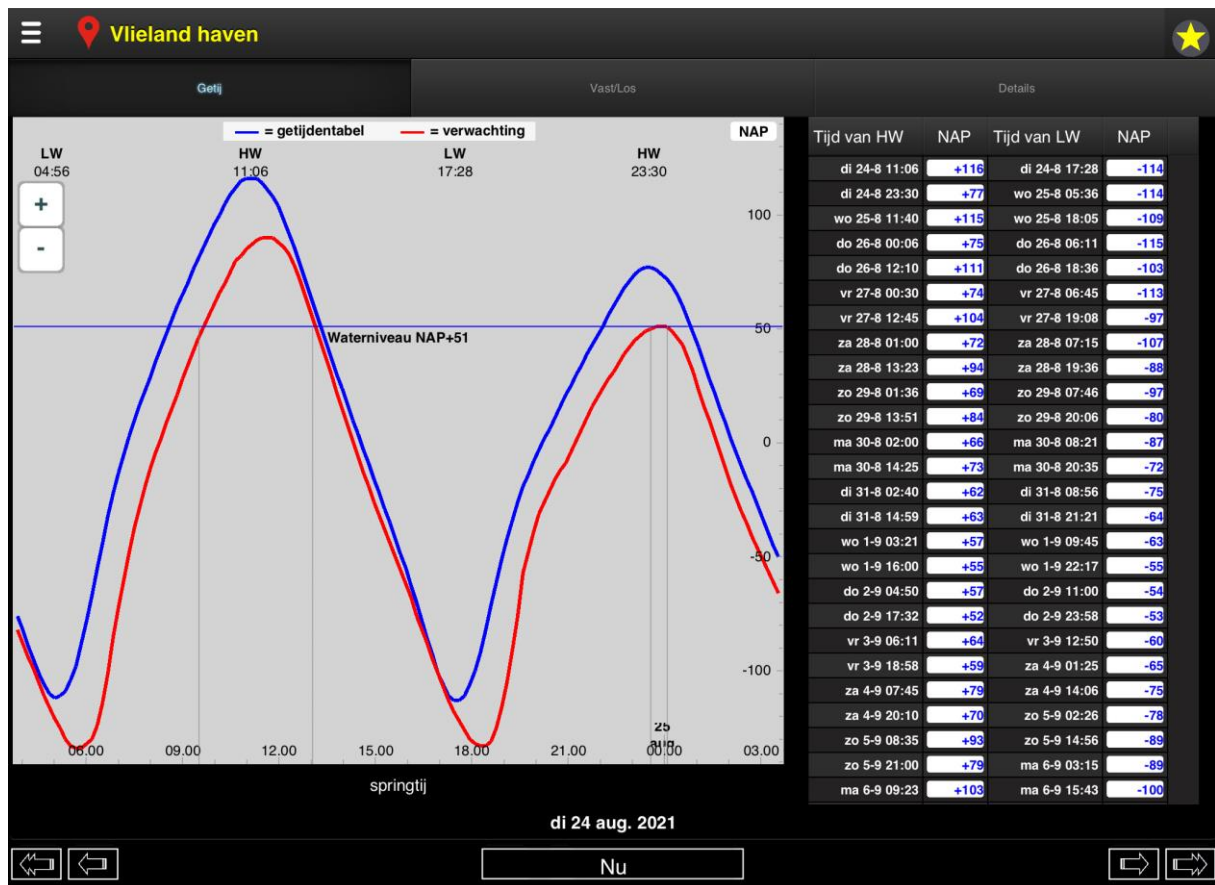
Vlieland haven

Getij | Vast/Los | Details

= getijdentabel = verwachting NAP

LW 04:56 HW 11:06 LW 17:28 HW 23:30

+
-

100
50
0
-50
-100

Waterniveau NAP+51

06.00 09.00 12.00 15.00 18.00 21.00 25 aug 00.00 03.00

springtij

| Tijd van HW | NAP | Tijd van LW | NAP |
|---|---|---|---|
| di 24-8 11:06 | +116 | di 24-8 17:28 | -114 |
| di 24-8 23:30 | +77 | wo 25-8 05:36 | -114 |
| wo 25-8 11:40 | +115 | wo 25-8 18:05 | -109 |
| do 26-8 00:06 | +75 | do 26-8 06:11 | -115 |
| do 26-8 12:10 | +111 | do 26-8 18:36 | -103 |
| vr 27-8 00:30 | +74 | vr 27-8 06:45 | -113 |
| vr 27-8 12:45 | +104 | vr 27-8 19:08 | -97 |
| za 28-8 01:00 | +72 | za 28-8 07:15 | -107 |
| za 28-8 13:23 | +94 | za 28-8 19:36 | -88 |
| zo 29-8 01:36 | +69 | zo 29-8 07:46 | -97 |
| zo 29-8 13:51 | +84 | zo 29-8 20:06 | -80 |
| ma 30-8 02:00 | +66 | ma 30-8 08:21 | -87 |
| ma 30-8 14:25 | +73 | ma 30-8 20:35 | -72 |
| di 31-8 02:40 | +62 | di 31-8 08:56 | -75 |
| di 31-8 14:59 | +63 | di 31-8 21:21 | -64 |
| wo 1-9 03:21 | +57 | wo 1-9 09:45 | -63 |
| wo 1-9 16:00 | +55 | wo 1-9 22:17 | -55 |
| do 2-9 04:50 | +57 | do 2-9 11:00 | -54 |
| do 2-9 17:32 | +52 | do 2-9 23:58 | -53 |
| vr 3-9 06:11 | +64 | vr 3-9 12:50 | -60 |
| vr 3-9 18:58 | +59 | za 4-9 01:25 | -65 |
| za 4-9 07:45 | +79 | za 4-9 14:06 | -75 |
| za 4-9 20:10 | +70 | zo 5-9 02:26 | -78 |
| zo 5-9 08:35 | +93 | zo 5-9 14:56 | -89 |
| zo 5-9 21:00 | +79 | ma 6-9 03:15 | -89 |
| ma 6-9 09:23 | +103 | ma 6-9 15:43 | -100 |

di 24 aug. 2021

Nu